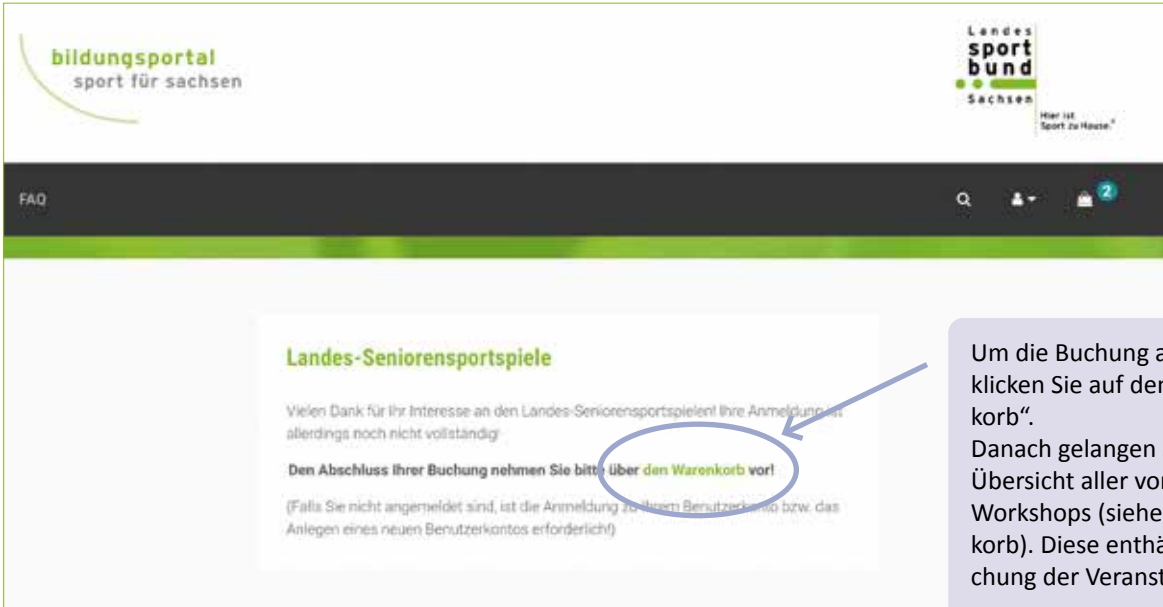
bildungsportal
sport für sachsen

Landes
sport
bund
Sachsen
Hier ist Sport zu Hause.

FAQ

2

Landes-Seniorensportspiele

Vielen Dank für Ihr Interesse an den Landes-Seniorensportspielen! Ihre Anmeldung ist allerdings noch nicht vollständig!

Den Abschluss Ihrer Buchung nehmen Sie bitte über den Warenkorb vor!

(Falls Sie nicht angemeldet sind, ist die Anmeldung zu Ihrem Benutzerkonto bzw. das Anlegen eines neuen Benutzerkontos erforderlich!)

Um die Buchung a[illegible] klicken Sie auf den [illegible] korb".
Danach gelangen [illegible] Übersicht aller vor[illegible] Workshops (siehe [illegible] korb). Diese enthä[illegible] chung der Veranst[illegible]